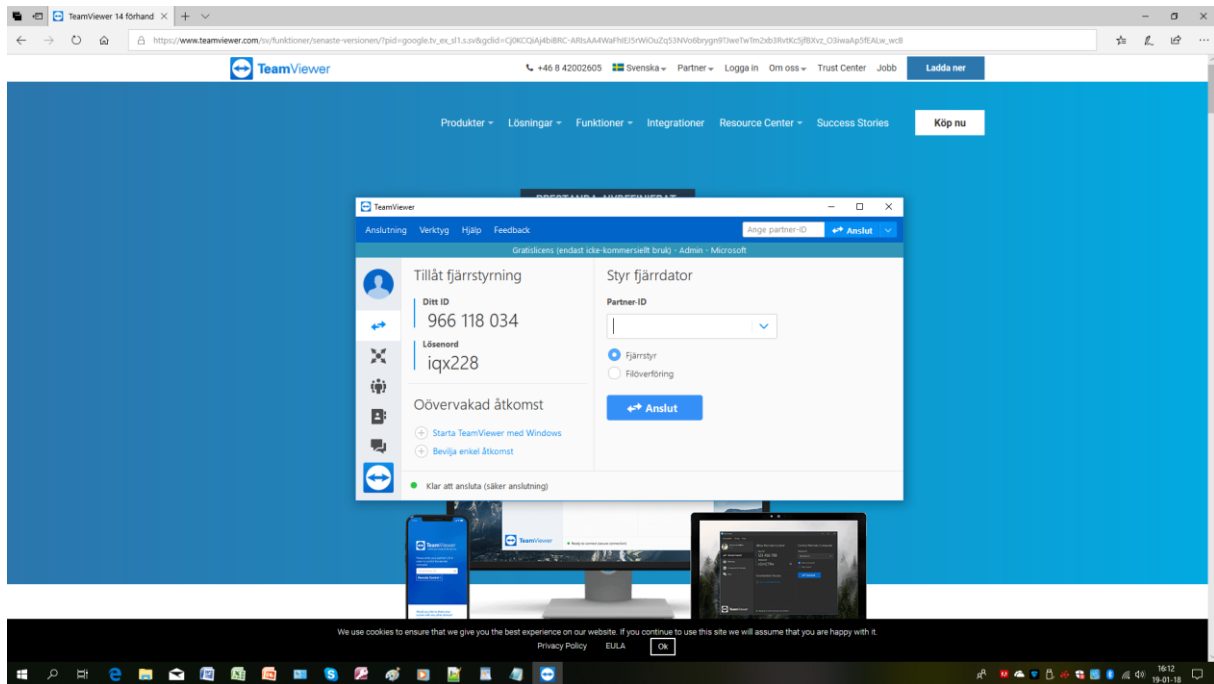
TeamViewer 14 förhand

https://www.teamviewer.com/sv/funktioner/senaste-versionen/?pid=google.tv_ex_sl1.s.sv&gclid=Cj0KCQiAj4biBRC-ARIsAA4WaFhIEJ5rWiOuZq53NVo6brygn9TJweTwTm2xb3RvtKc5jfBXvz_O3iwaAp5fEALw_wcB

TeamViewer

+46 8 42002605 Svenska Partner Logga in Om oss Trust Center Jobb Ladda ner

Produkter Lösningar Funktioner Integrationer Resource Center Success Stories Köp nu

TeamViewer

Anslutning Verktyg Hjälp Feedback Ange partner-ID Anslut

Gratislicens (endast icke-kommersiellt bruk) - Admin - Microsoft

Tillåt fjärrstyrning

Ditt ID
966 118 034

Lösenord
iqx228

Oövervakad åtkomst

Starta TeamViewer med Windows
Bevilja enkel åtkomst

Styr fjärrdator

Partner-ID

Fjärrstyr
Filöverföring

Anslut

Klar att ansluta (säker anslutning)

We use cookies to ensure that we give you the best experience on our website. If you continue to use this site we will assume that you are happy with it.

Privacy Policy EULA Ok

16:12
19-01-18